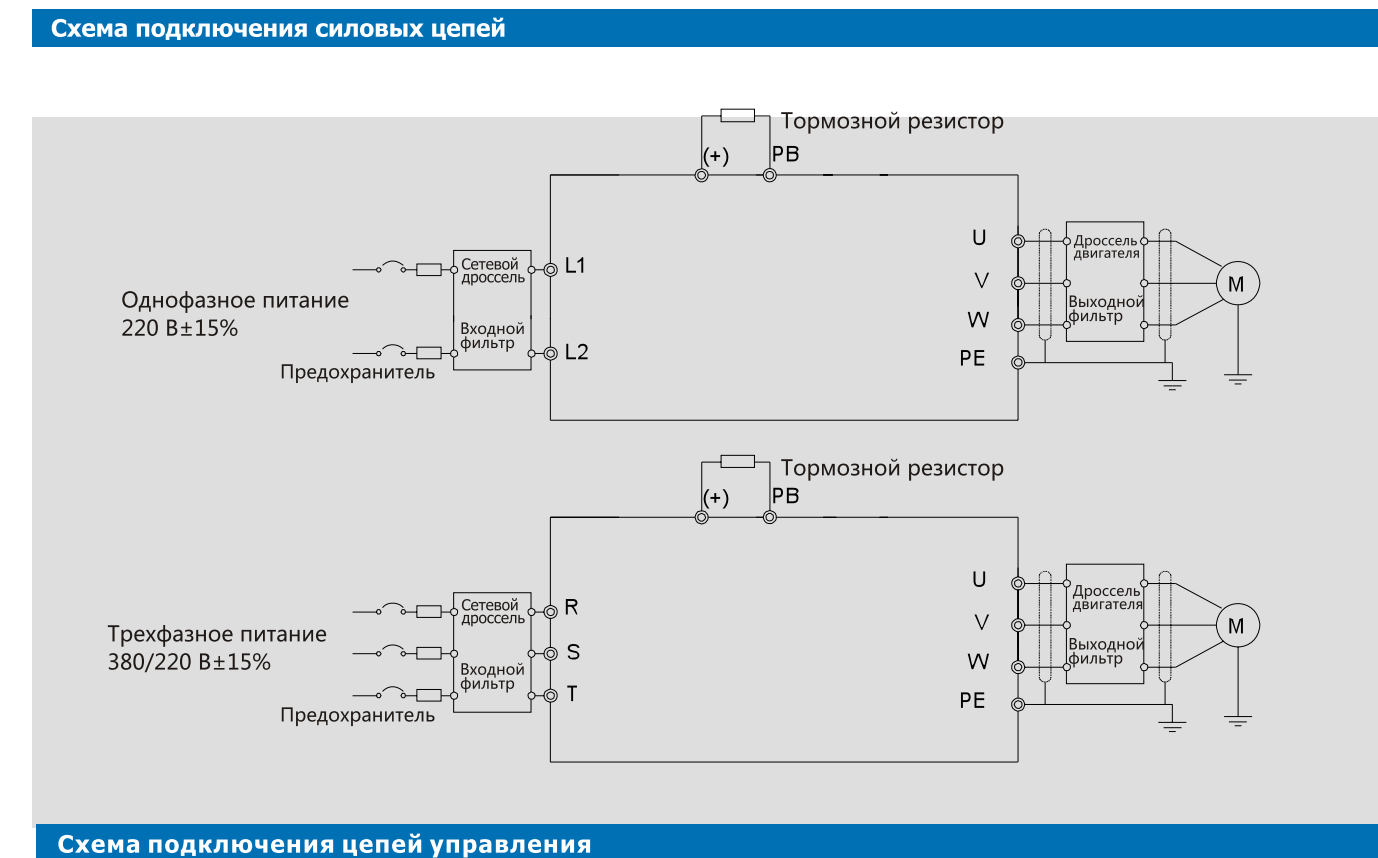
Схема подключения силовых цепей

Тормозной резистор
(+)
PB

Однофазное питание
220 В±15%
Предохранитель
Сетевой дроссель
Входной фильтр
L1
L2
U
V
W
PE
Дроссель двигателя
Выходной фильтр
M

Тормозной резистор
(+)
PB

Трехфазное питание
380/220 В±15%
Предохранитель
Сетевой дроссель
Входной фильтр
R
S
T
U
V
W
PE
Дроссель двигателя
Выходной фильтр
M

Схема подключения цепей управления